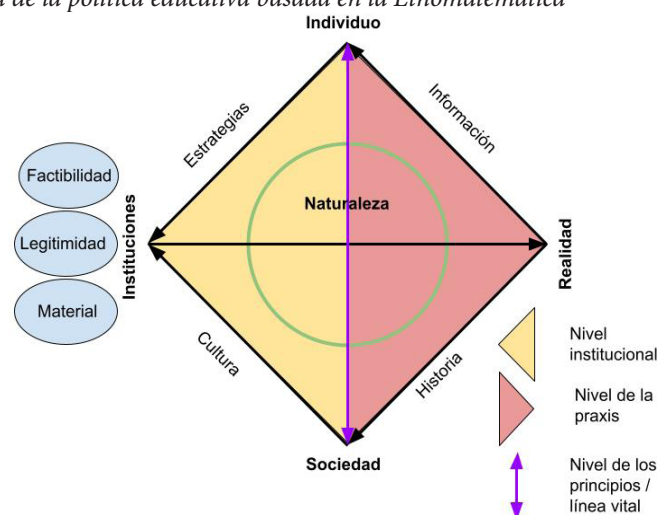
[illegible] de la política educativa basada en la Etnomatemática

Individuo

Estrategias

Información

Factibilidad

Legitimidad

Material

Instituciones

Naturaleza

Realidad

Cultura

Historia

Sociedad

Nivel institucional

Nivel de la praxis

Nivel de los principios / línea vital